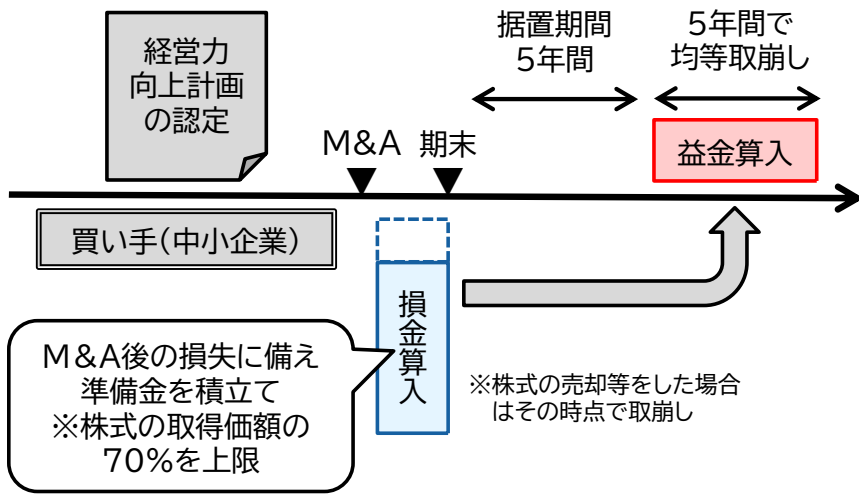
経営力向上計画の認定

M&A

期末

据置期間
5年間

5年間で
均等取崩し

益金算入

買い手(中小企業)

損金算入

M&A後の損失に備え準備金を積立て
※株式の取得価額の70%を上限

※株式の売却等をした場合はその時点で取崩し